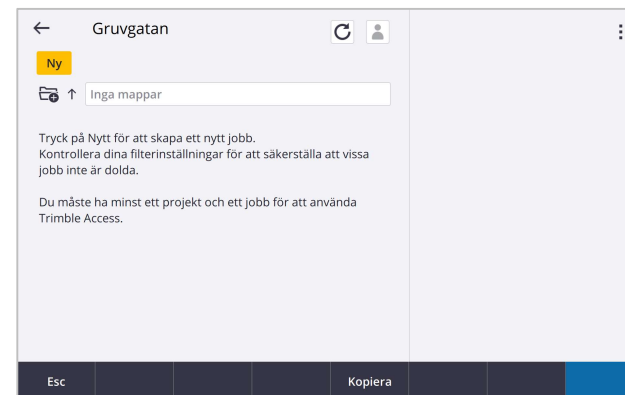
Gruvgatan

Ny

Inga mappar

Tryck på Nytt för att skapa ett nytt jobb.
Kontrollera dina filterinställningar för att säkerställa att vissa jobb inte är dolda.

Du måste ha minst ett projekt och ett jobb för att använda Trimble Access.

Esc

Kopiera